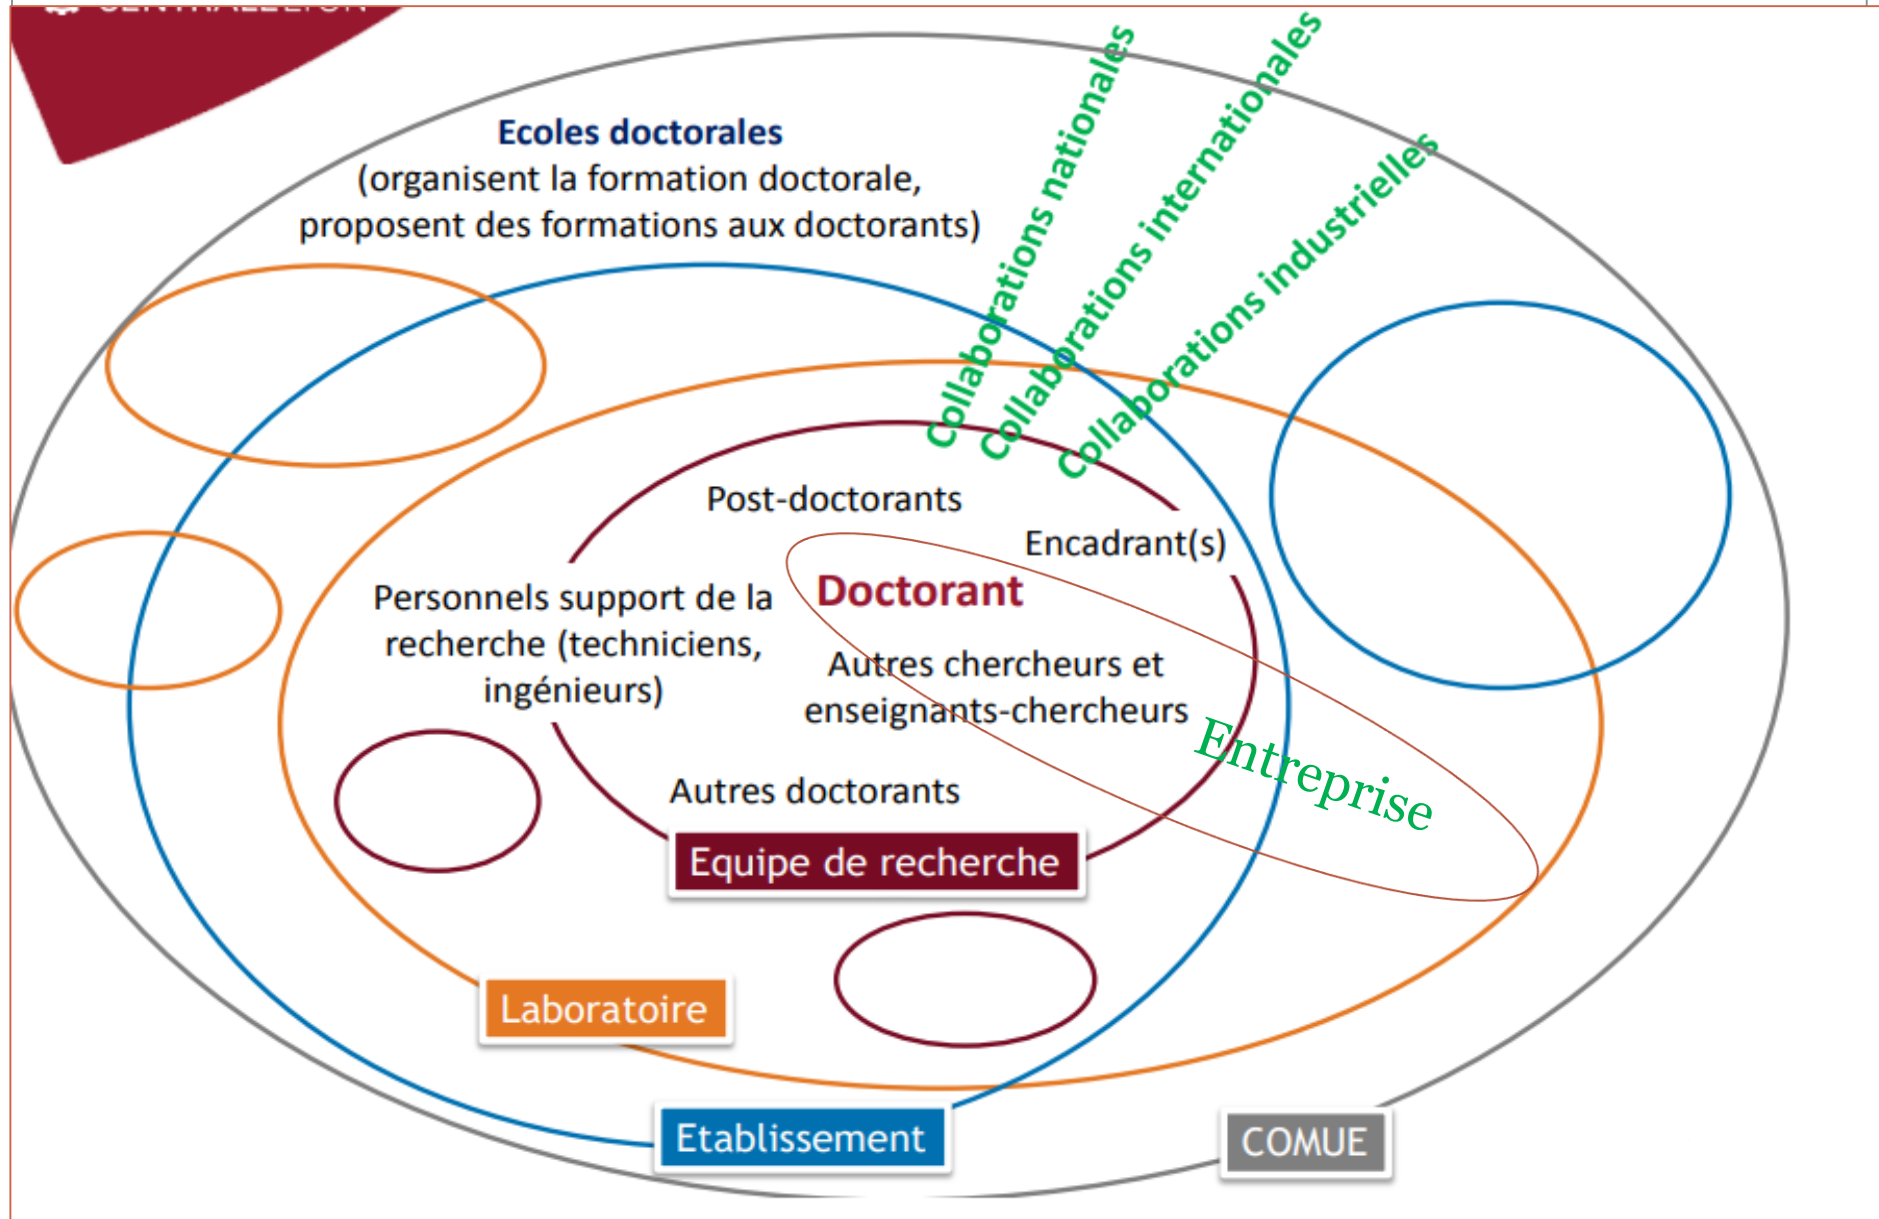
Ecoles doctorales
(organisent la formation doctorale, proposent des formations aux doctorants)

Collaborations nationales
Collaborations internationales
Collaborations industrielles

Post-doctorants
Encadrant(s)
Doctorant
Personnels support de la recherche (techniciens, ingénieurs)
Autres chercheurs et enseignants-chercheurs
Entreprise
Autres doctorants
Equipe de recherche
Laboratoire
Etablissement
COMUE